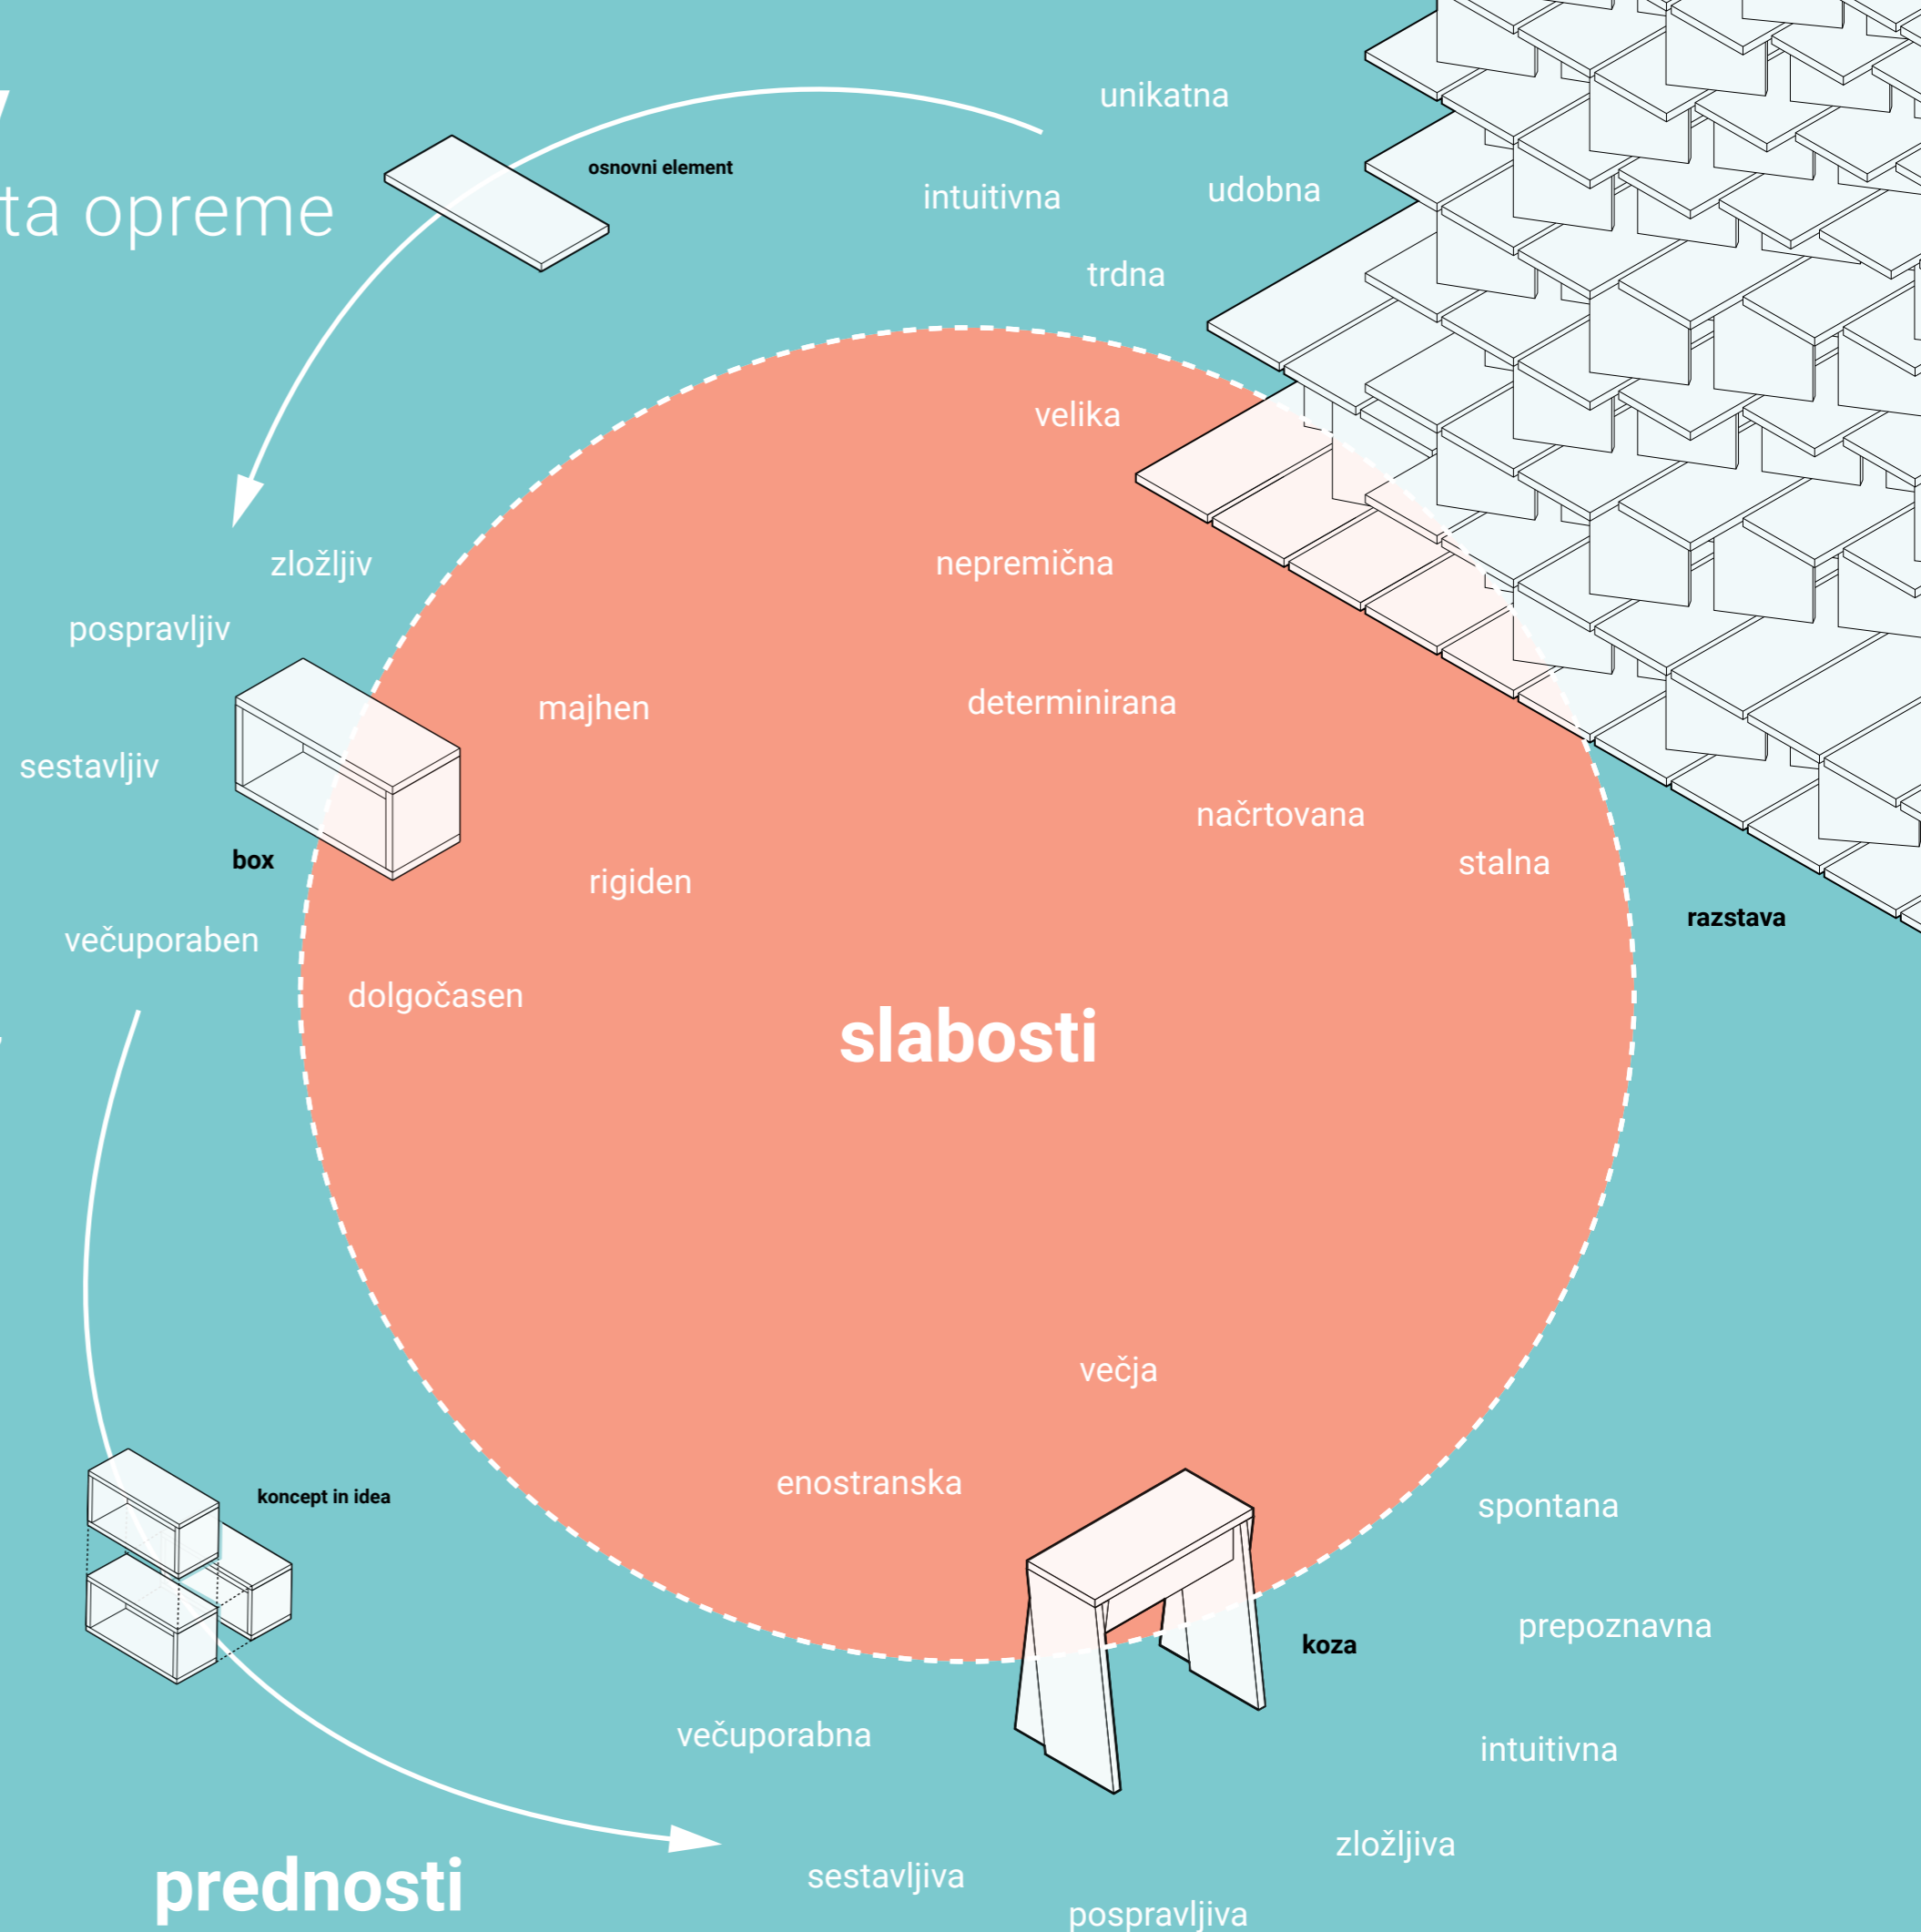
ta opreme

osnovni element

unikatna

intuitivna

udobna

trdna

velika

zložljiv

pospravljiv

sestavljiv

box

večuporaben

nepremična

majhen

determinirana

načrtovana

stalna

rigiden

razstava

dolgočasen

slabosti

večja

enostranska

koncept in idea

spontana

koza

prepoznavna

večuporabna

intuitivna

zložljiva

sestavljiva

prednosti

pospravljiva